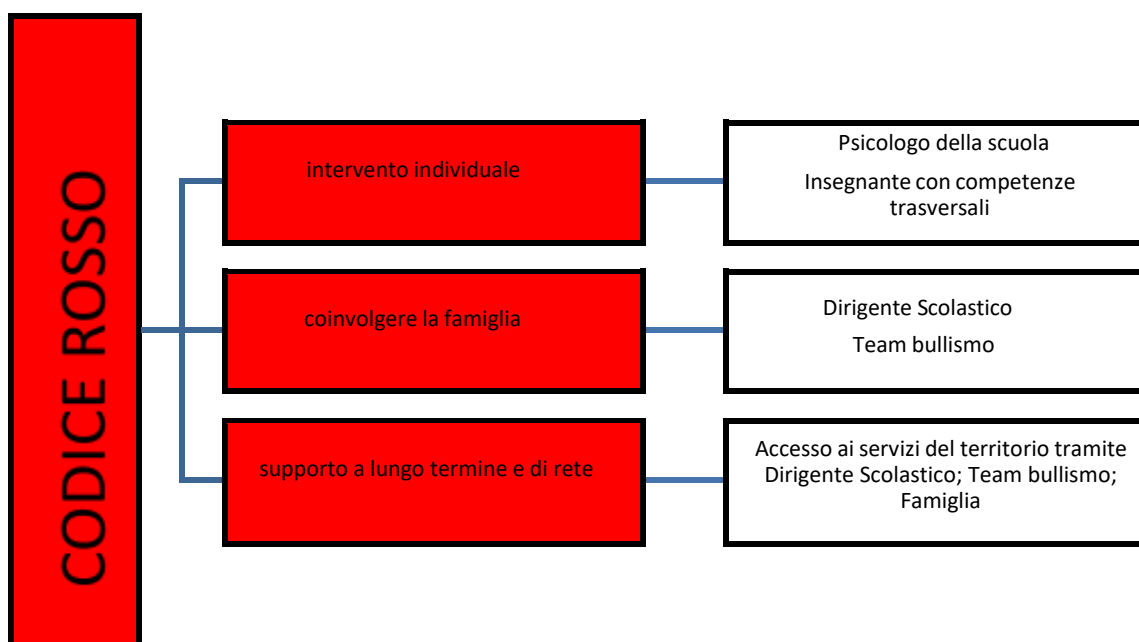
CODICE ROSSO

intervento individuale

Psicologo della scuola

Insegnante con competenze trasversali

coinvolgere la famiglia

Dirigente Scolastico

Team bullismo

supporto a lungo termine e di rete

Accesso ai servizi del territorio tramite Dirigente Scolastico; Team bullismo; Famiglia